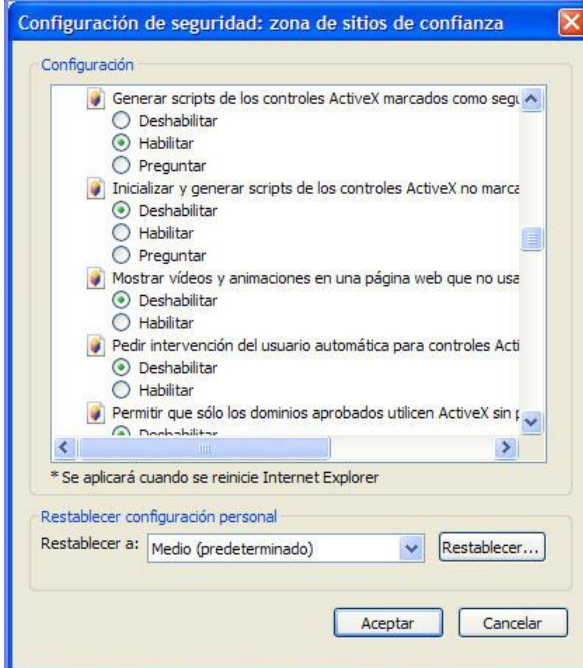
Configuración de seguridad: zona de sitios de confianza

Configuración

Generar scripts de los controles ActiveX marcados como segu
Deshabilitar
Habilitar
Preguntar
Inicializar y generar scripts de los controles ActiveX no marca
Deshabilitar
Habilitar
Preguntar
Mostrar vídeos y animaciones en una página web que no usa
Deshabilitar
Habilitar
Pedir intervención del usuario automática para controles Acti
Deshabilitar
Habilitar
Permitir que sólo los dominios aprobados utilicen ActiveX sin p
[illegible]

* Se aplicará cuando se reinicie Internet Explorer

Restablecer configuración personal
Restablecer a: Medio (predeterminado)
Restablecer...

Aceptar
Cancelar